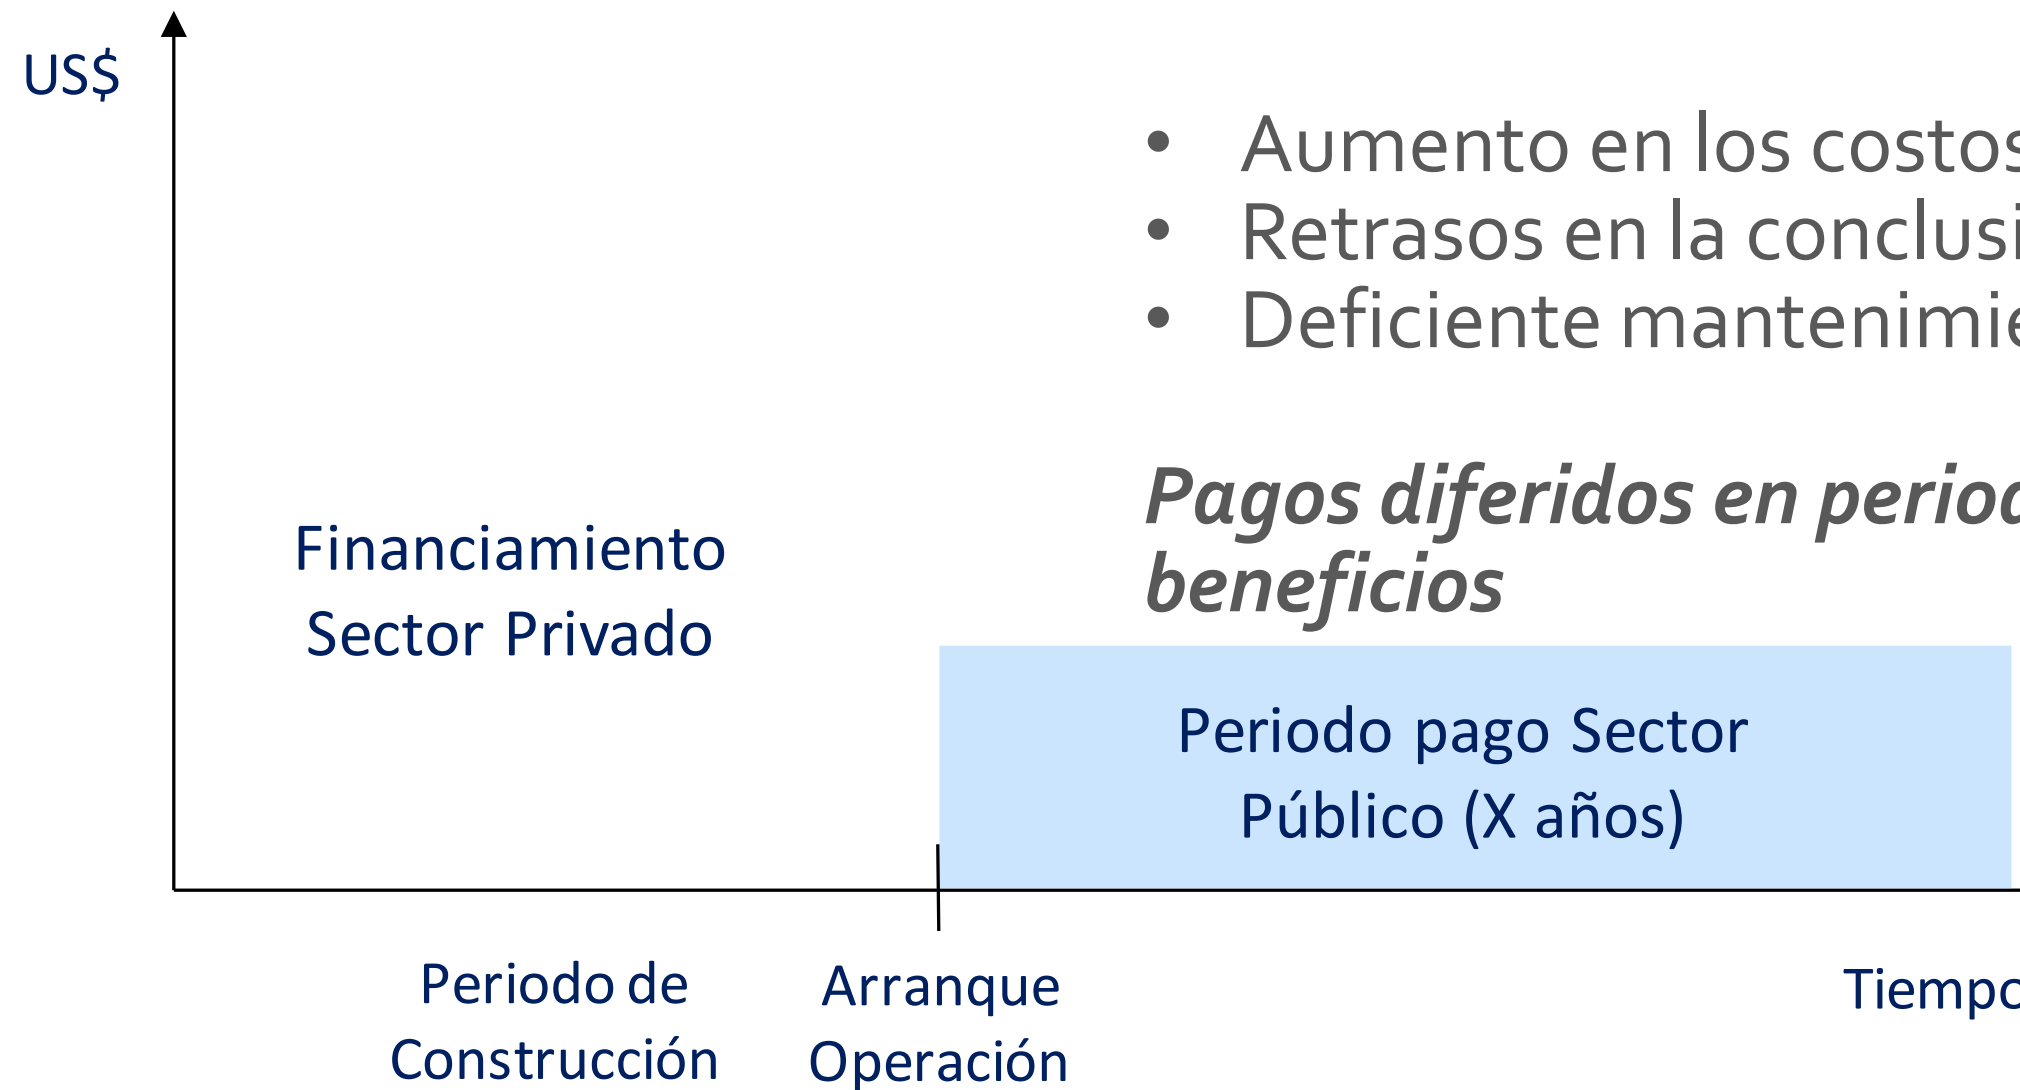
US$

- Aumento en los costos
- Retrasos en la conclusi
- Deficiente mantenimie

*Pagos diferidos en perioc beneficios*

Financiamiento Sector Privado

Periodo pago Sector Público (X años)

Periodo de Construcción

Arranque Operación

Tiempo